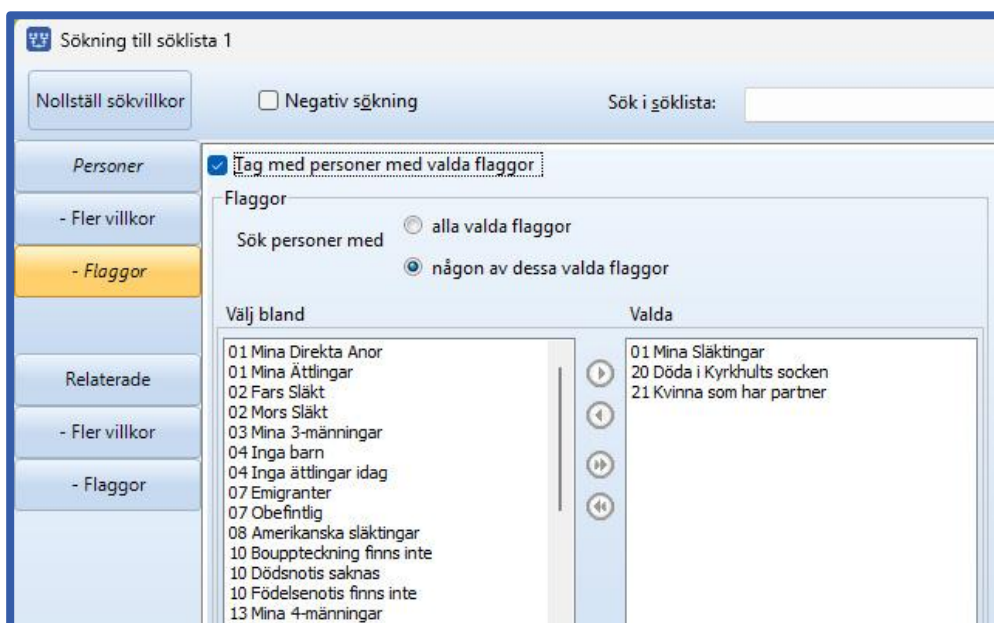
Sökning till söklista 1

Nollställ sökvillkor

Negativ sökning

Sök i söklista:

Personer

- Fler villkor

- Flaggor

Relaterade

- Fler villkor

- Flaggor

Tag med personer med valda flaggor

Flaggor

Sök personer med

alla valda flaggor

någon av dessa valda flaggor

Välj bland

01 Mina Direkta Anor
01 Mina Ättlingar
02 Fars Släkt
02 Mors Släkt
03 Mina 3-männingar
04 Inga barn
04 Inga ättlingar idag
07 Emigranter
07 Obefintlig
08 Amerikanska släktingar
10 Bouppteckning finns inte
10 Dödsnotis saknas
10 Födelsenotis finns inte
13 Mina 4-männingar

Valda

01 Mina Släktingar
20 Döda i Kyrkhults socken
21 Kvinna som har partner